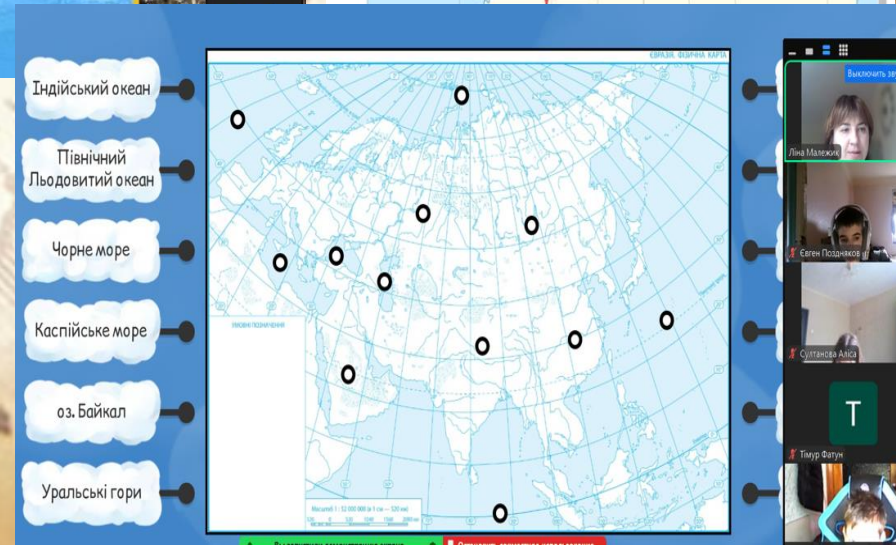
Індійський океан

Північний Льодовитий океан

Чорне море

Каспійське море

оз. Байкал

Уральські гори

ЄВРАЗІЯ. ФІЗИЧНА КАРТА

УМОВНІ ПОЗНАЧЕННЯ

Масштаб 1 : 52 000 000 (в 1 см — 520 км)

Виключить зв

Ліна Малежик

Євген Позднякову

Султанова Аліса

T

Тімур Фатун